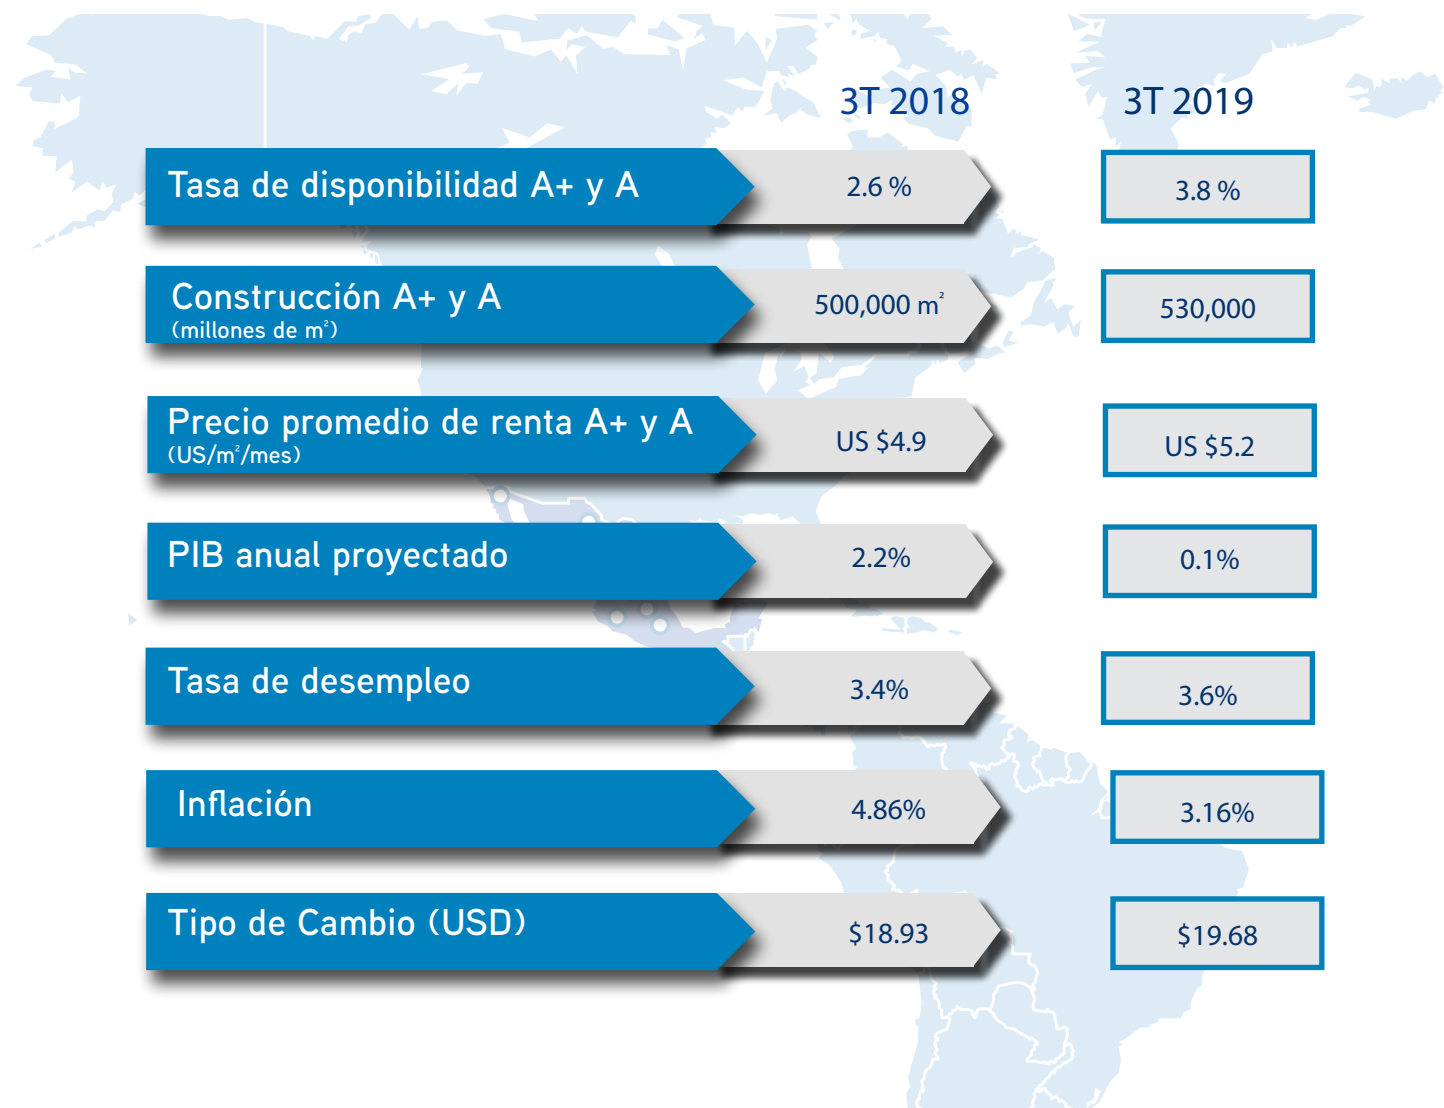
| | 3T 2018 | 3T 2019 |
|---|---|---|
| Tasa de disponibilidad A+ y A | 2.6 % | 3.8 % |
| Construcción A+ y A (millones de m$^2$) | 500,000 m$^2$ | 530,000 |
| Precio promedio de renta A+ y A (US/m$^2$/mes) | US $4.9 | US $5.2 |
| PIB anual proyectado | 2.2% | 0.1% |
| Tasa de desempleo | 3.4% | 3.6% |
| Inflación | 4.86% | 3.16% |
| Tipo de Cambio (USD) | $18.93 | $19.68 |